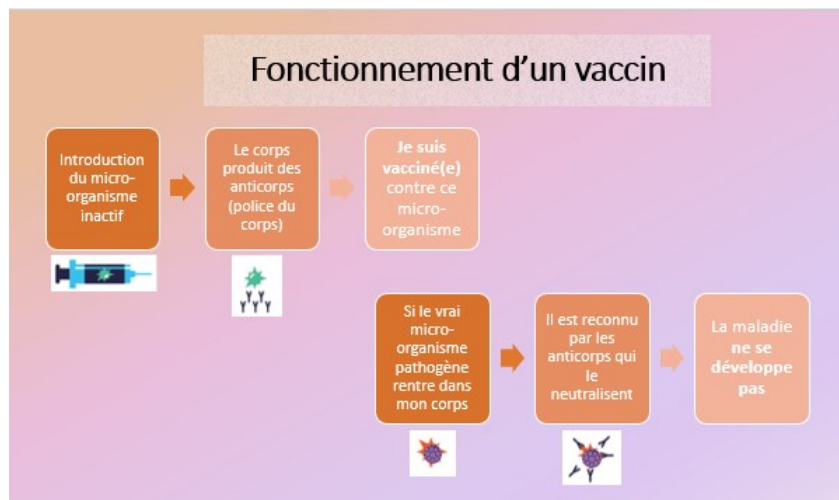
Fonctionnement d'un vaccin

Introduction du micro-organisme inactif

Le corps produit des anticorps (police du corps)

Je suis vacciné(e) contre ce micro-organisme

Si le vrai micro-organisme pathogène rentre dans mon corps

Il est reconnu par les anticorps qui le neutralisent

La maladie ne se développe pas